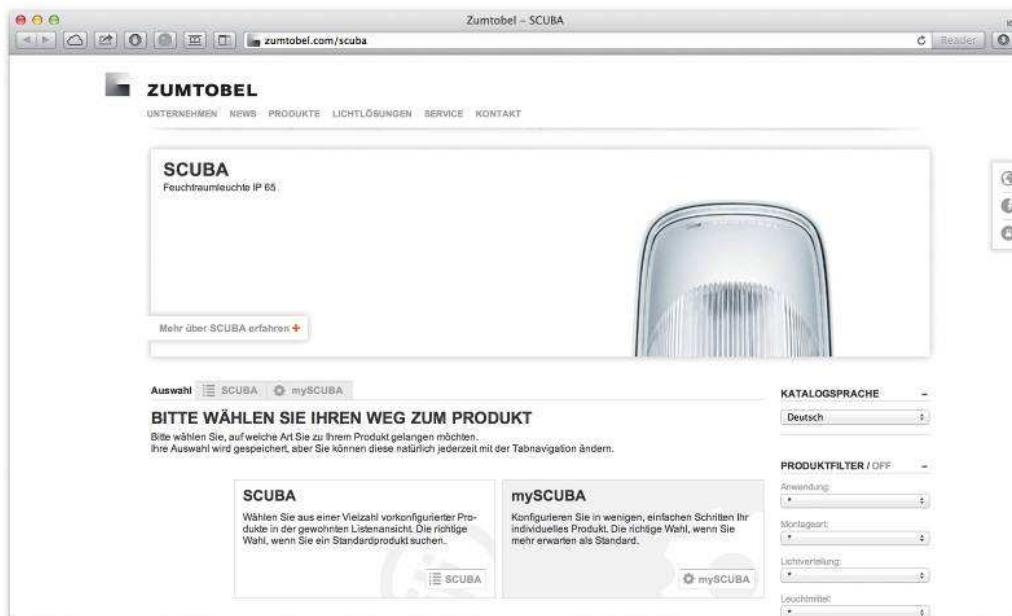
Zumtobel – SCUBA

zumtobel.com/scuba

Reader

ZUMTOBEL

UNTERNEHMEN NEWS PRODUKTE LICHTLÖSUNGEN SERVICE KONTAKT

SCUBA
Feuchtraumleuchte IP 65

Mehr über SCUBA erfahren +

Auswahl SCUBA mySCUBA

BITTE WÄHLEN SIE IHREN WEG ZUM PRODUKT

Bitte wählen Sie, auf welche Art Sie zu Ihrem Produkt gelangen möchten.
Ihre Auswahl wird gespeichert, aber Sie können diese natürlich jederzeit mit der Tabnavigation ändern.

SCUBA
Wählen Sie aus einer Vielzahl vorkonfigurierter Produkte in der gewohnten Listenansicht. Die richtige Wahl, wenn Sie ein Standardprodukt suchen.

SCUBA

mySCUBA
Konfigurieren Sie in wenigen, einfachen Schritten Ihr individuelles Produkt. Die richtige Wahl, wenn Sie mehr erwarten als Standard.

mySCUBA

KATALOGSPRACHE –
Deutsch

PRODUKTFILTER / OFF –
Anwendung:
*
Montageart:
*
Lichtverteilung:
*
Leuchtmittel:
*